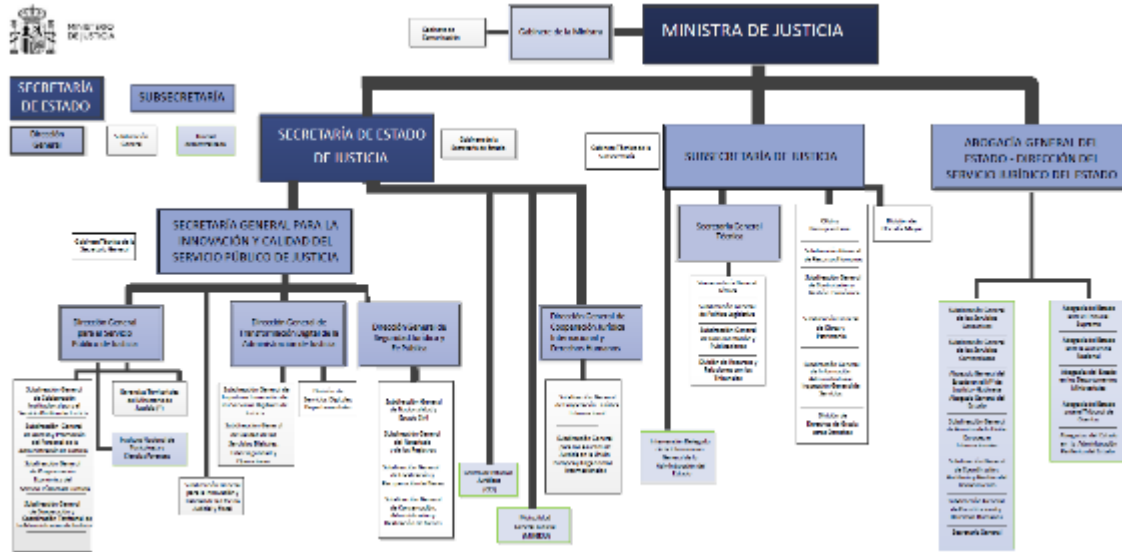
MINISTERIO DE JUSTICIA

Gabinete de Comunicación

Gabinete de la Ministra

MINISTRA DE JUSTICIA

SECRETARÍA DE ESTADO

SUBSECRETARÍA

Dirección General

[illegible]

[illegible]

SECRETARÍA DE ESTADO DE JUSTICIA

Gabinete del Secretario de Estado

Gabinete Técnico de la Subsecretaría

SUBSECRETARÍA DE JUSTICIA

ABOGACÍA GENERAL DEL ESTADO - DIRECCIÓN DEL SERVICIO JURÍDICO DEL ESTADO

SECRETARÍA GENERAL PARA LA INNOVACIÓN Y CALIDAD DEL SERVICIO PÚBLICO DE JUSTICIA

Gabinete Técnico de la Secretaría General

Secretaría General Técnica

Oficina Presupuestaria

División de Oficialía Mayor

Dirección General para el Servicio Público de Justicia

Dirección General de Transformación Digital de la Administración de Justicia

Dirección General de Seguridad Jurídica y Fe Pública

Dirección General de Cooperación Jurídica Internacional y Derechos Humanos

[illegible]

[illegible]

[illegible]

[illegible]

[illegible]

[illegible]

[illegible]

Centro de Estudios Jurídicos (CEJ)

Mutualidad General Judicial (MUGEJU)

Abogacía General del Estado

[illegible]

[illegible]

Secretaría General

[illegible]